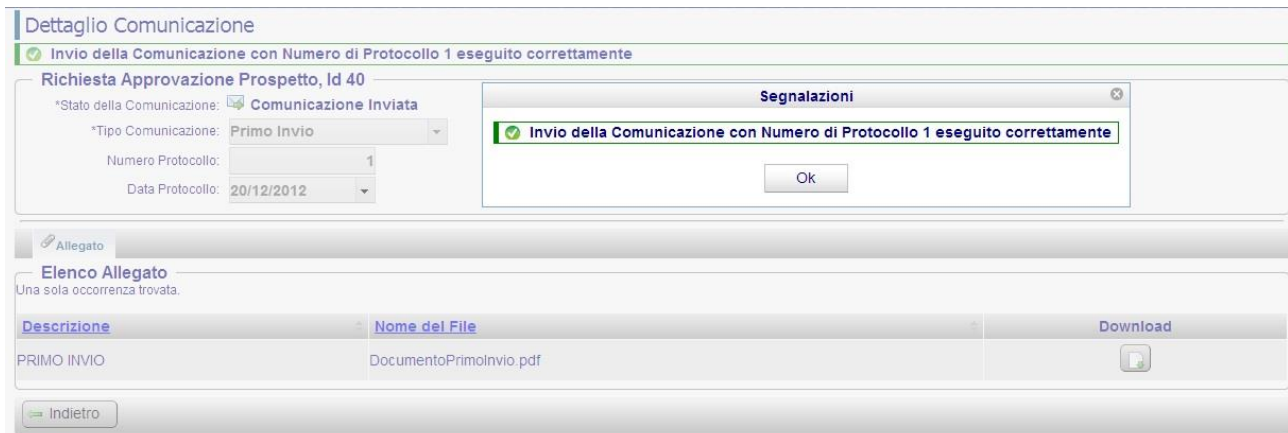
Dettaglio Comunicazione

Invio della Comunicazione con Numero di Protocollo 1 eseguito correttamente

Richiesta Approvazione Prospetto, Id 40

*Stato della Comunicazione: Comunicazione Inviata

*Tipo Comunicazione: Primo Invio

Numero Protocollo: 1

Data Protocollo: 20/12/2012

Segnalazioni

Invio della Comunicazione con Numero di Protocollo 1 eseguito correttamente

Ok

Allegato

Elenco Allegato

Una sola occorrenza trovata.

| Descrizione | Nome del File | Download |
|---|---|---|
| PRIMO INVIO | DocumentoPrimoInvio.pdf | |

Indietro